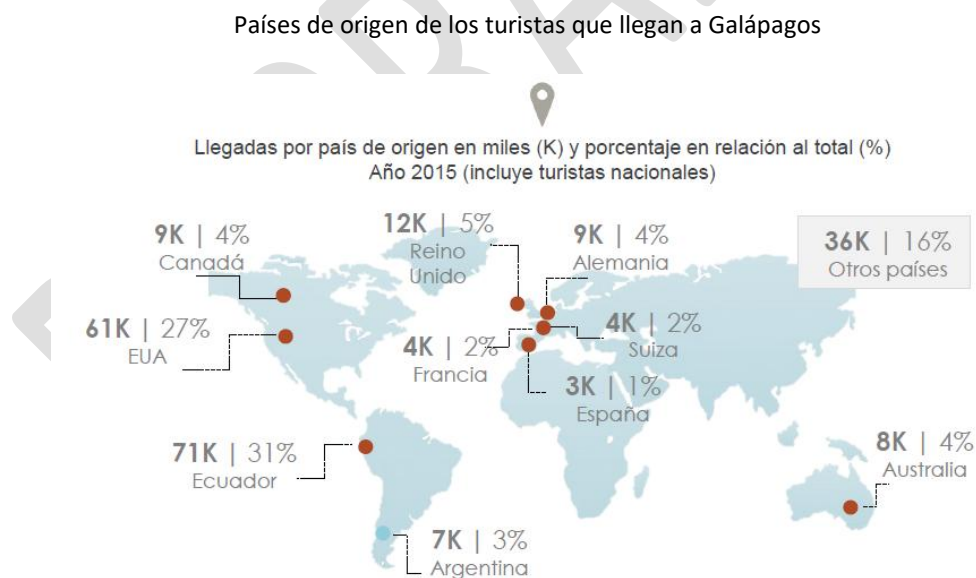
Países de origen de los turistas que llegan a Galápagos

Llegadas por país de origen en miles (K) y porcentaje en relación al total (%)
Año 2015 (incluye turistas nacionales)

9K | 4%
Canadá

61K | 27%
EUA

12K | 5%
Reino Unido

9K | 4%
Alemania

36K | 16%
Otros países

4K | 2%
Suiza

4K | 2%
Francia

3K | 1%
España

71K | 31%
Ecuador

8K | 4%
Australia

7K | 3%
Argentina